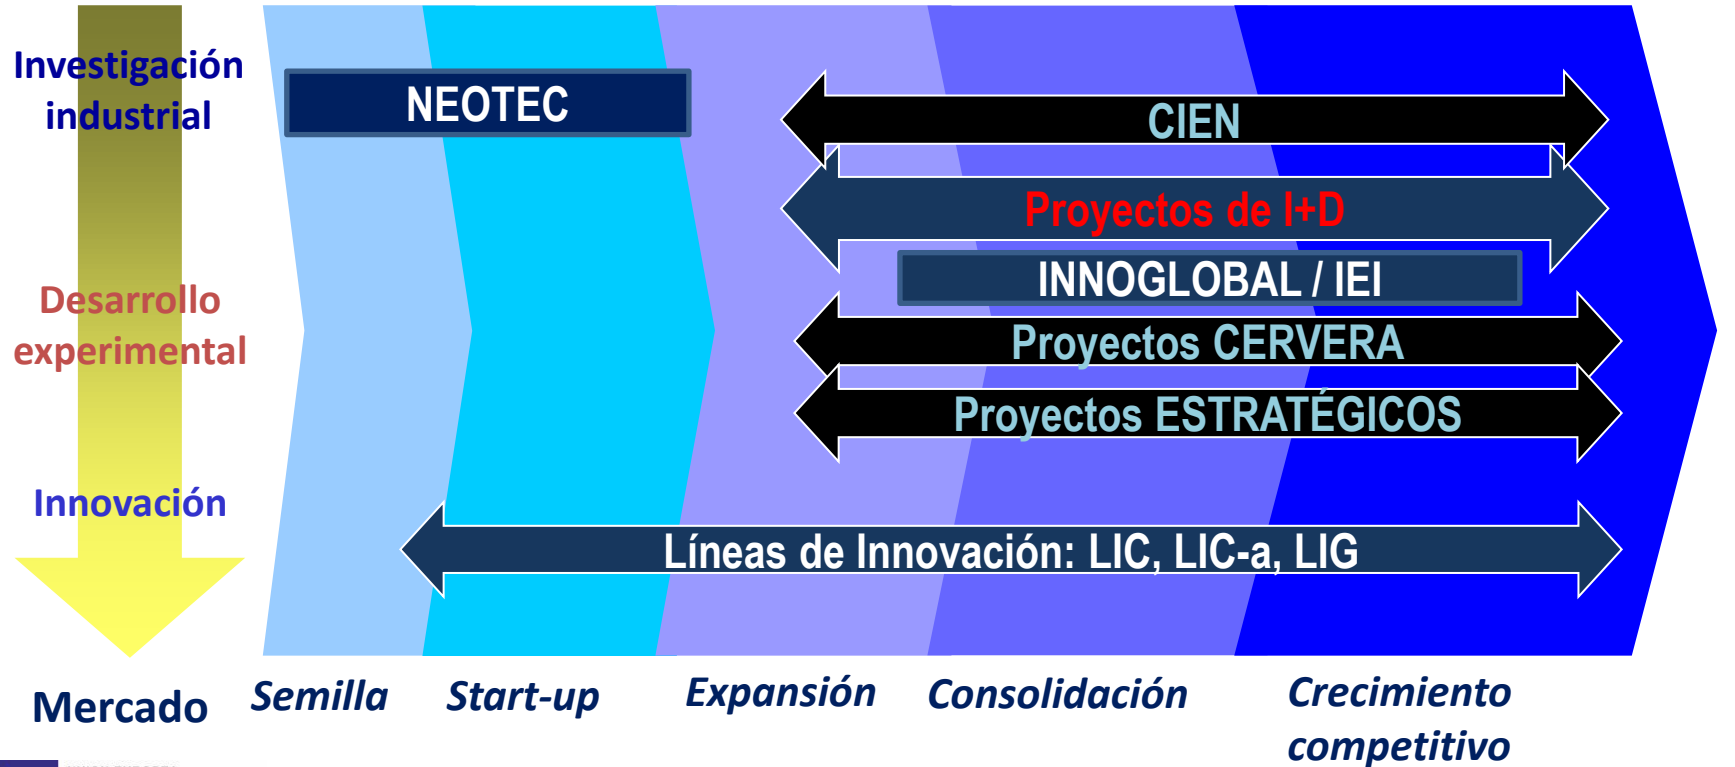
Investigación industrial

NEOTEC

CIEN

Proyectos de I+D

INNOGLOBAL / IEI

Desarrollo experimental

Proyectos CERVERA

Proyectos ESTRATÉGICOS

Innovación

Líneas de Innovación: LIC, LIC-a, LIG

Mercado

Semilla

Start-up

Expansión

Consolidación

Crecimiento competitivo